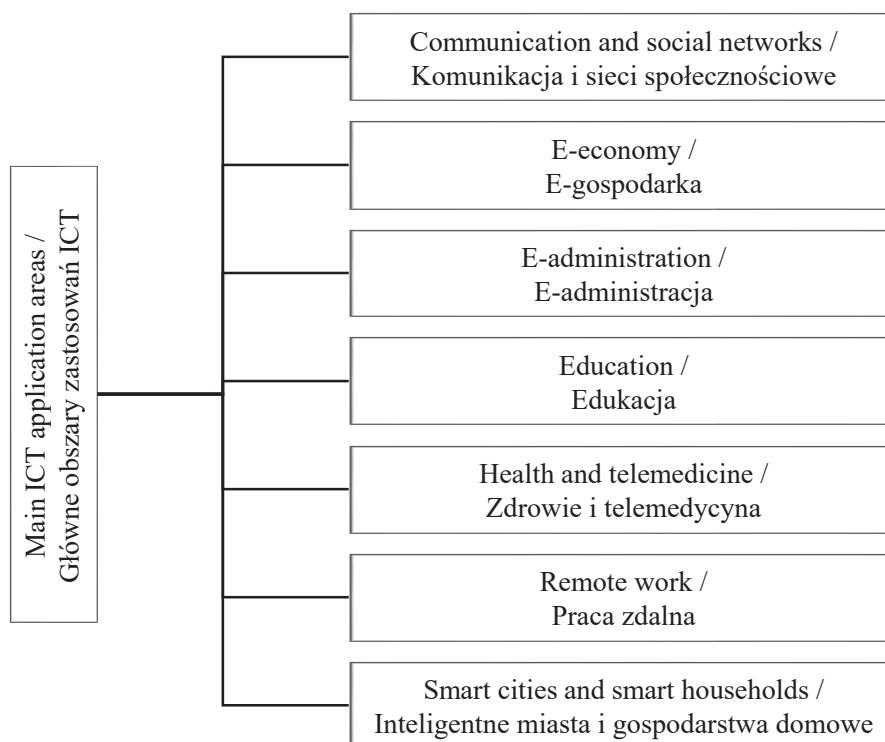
Main ICT application areas / Główne obszary zastosowań ICT

Communication and social networks / Komunikacja i sieci społecznościowe

E-economy / E-gospodarka

E-administration / E-administracja

Education / Edukacja

Health and telemedicine / Zdrowie i telemedycyna

Remote work / Praca zdalna

Smart cities and smart households / Inteligentne miasta i gospodarstwa domowe